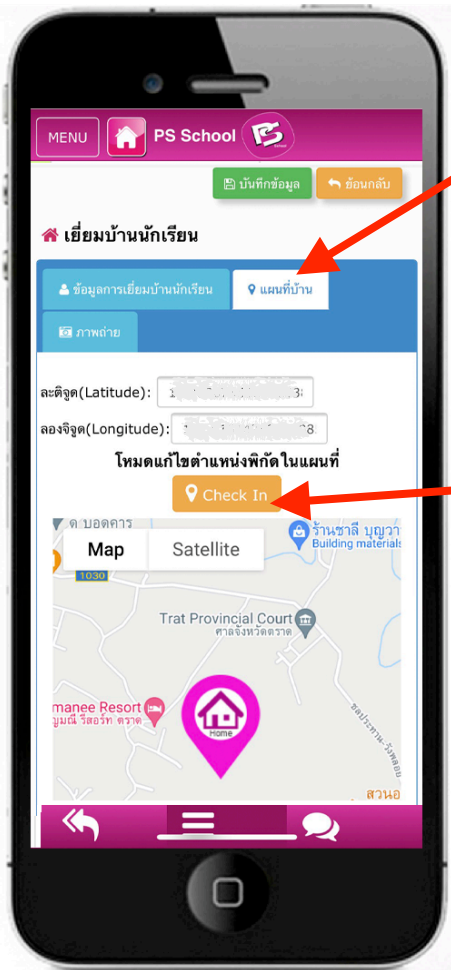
MENU PS School

บันทึกข้อมูล ย้อนกลับ

เยี่ยมบ้านนักเรียน

ข้อมูลการเยี่ยมบ้านนักเรียน แผนที่บ้าน

ภาพถ่าย

ละติจูด(Latitude): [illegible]

ลองจิจูด(Longitude): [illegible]

โหมดแก้ไขตำแหน่งพิกัดในแผนที่

Check In

Map Satellite

ร้านชาลี บุญวา
Building materials

1030

Trat Provincial Court
ศาลจังหวัดตราด

manee Resort
บูมณี รีสอร์ท ตราด

Home

สวนอ